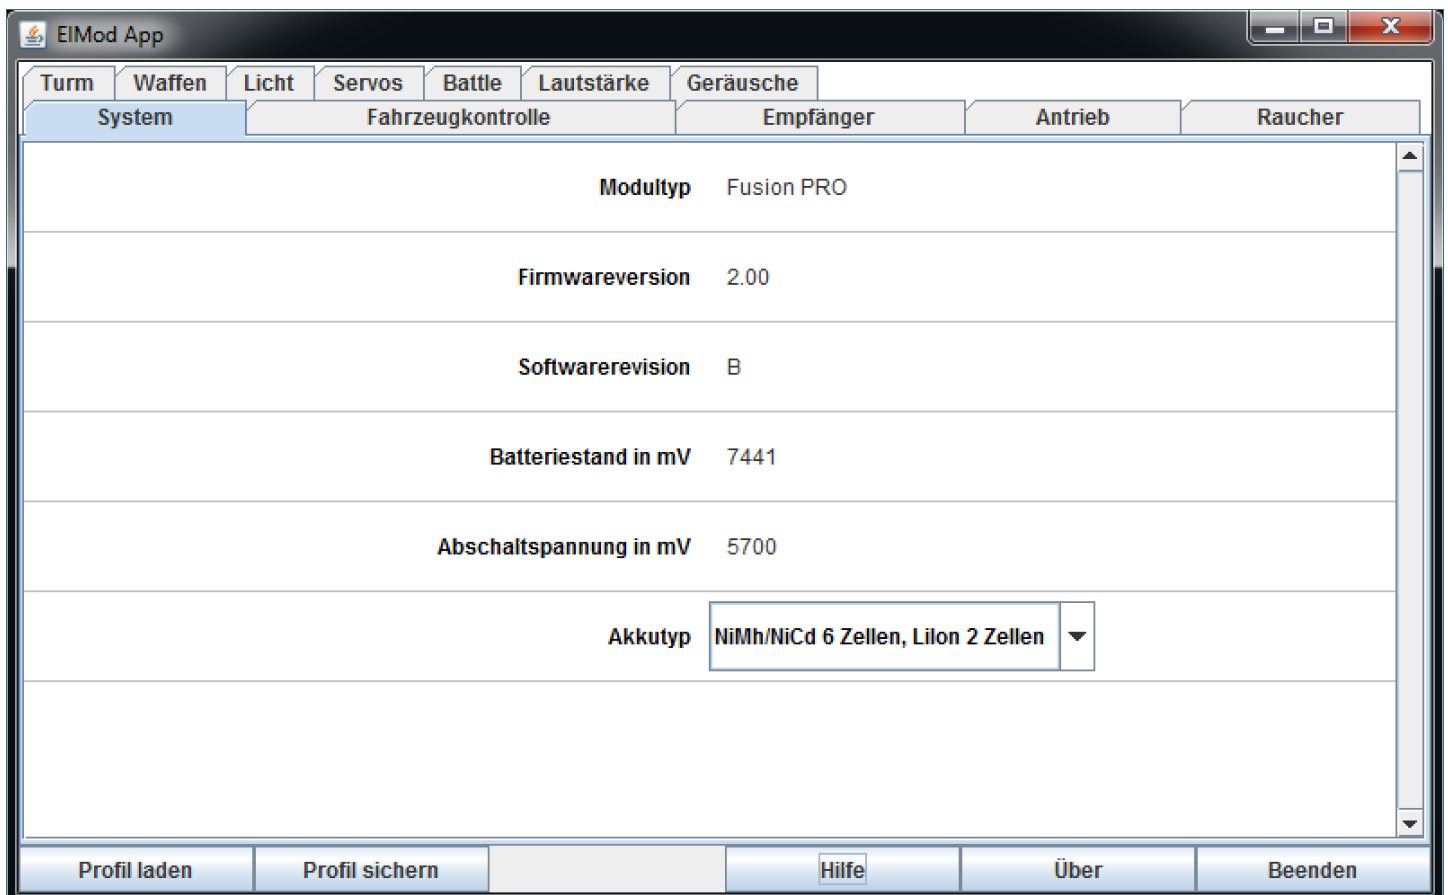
ElMod App

Turm | Waffen | Licht | Servos | Battle | Lautstärke | Geräusche
System | Fahrzeugkontrolle | Empfänger | Antrieb | Raucher

Modultyp Fusion PRO

Firmwareversion 2.00

Softwarerevision B

Batteriestand in mV 7441

Abschaltspannung in mV 5700

Akkutyp NiMh/NiCd 6 Zellen, LiIon 2 Zellen

Profil laden | Profil sichern | Hilfe | Über | Beenden